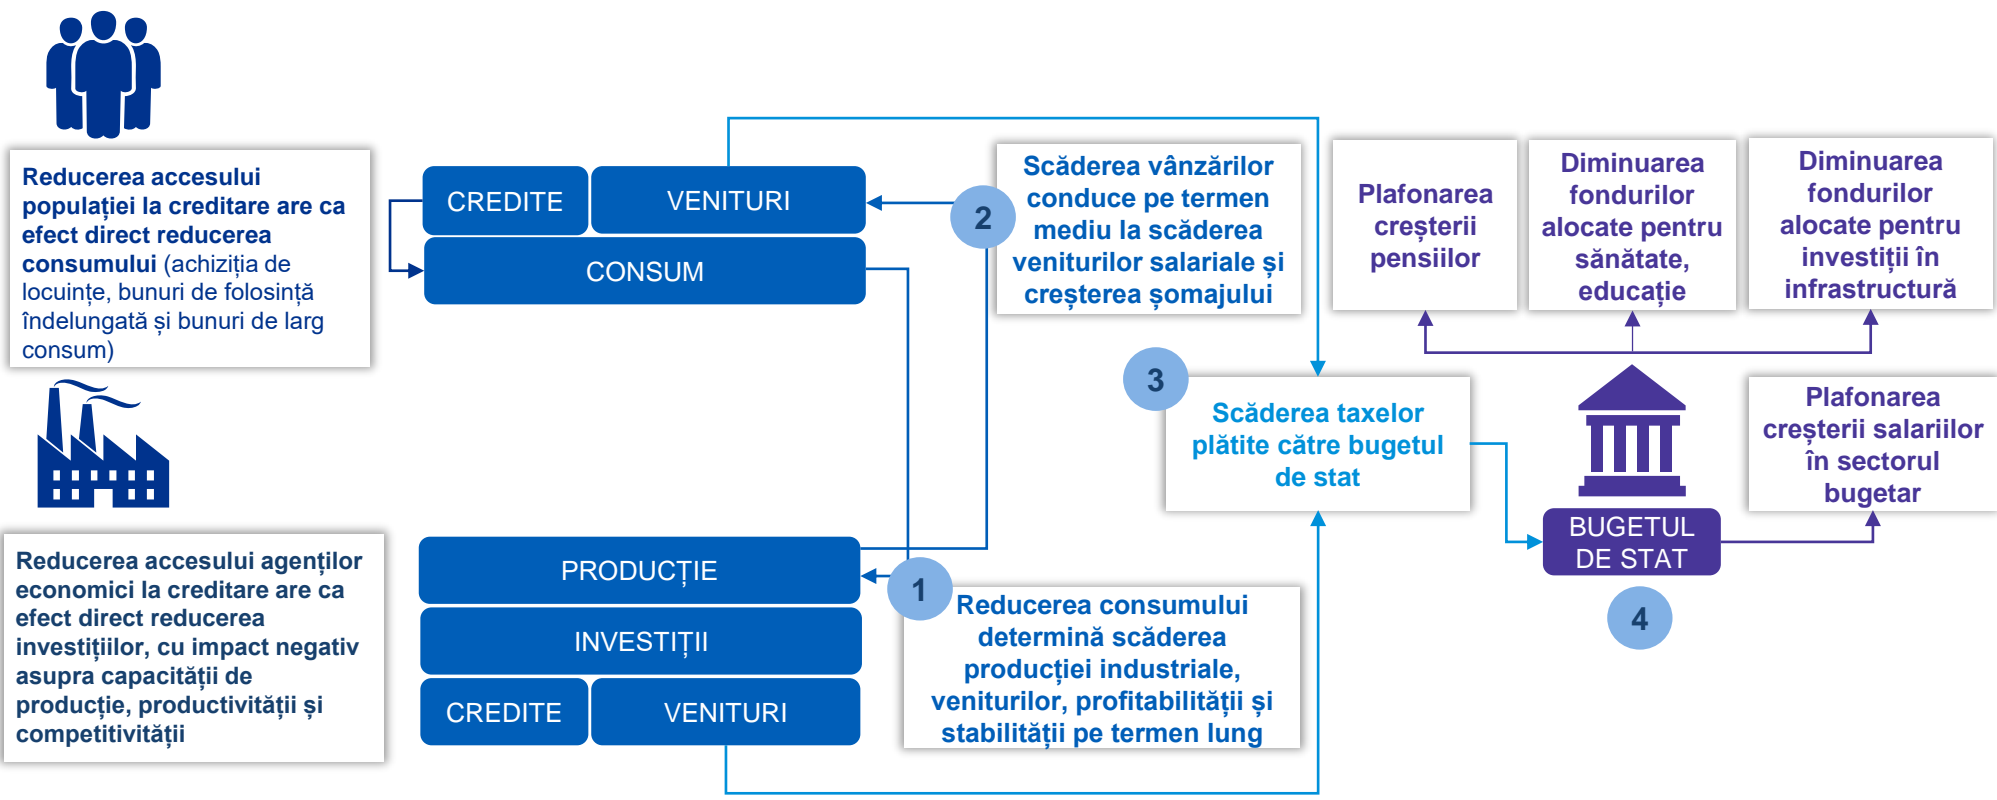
Reducerea accesului populației la creditare are ca efect direct reducerea consumului (achiziția de locuințe, bunuri de folosință îndelungată și bunuri de larg consum)

CREDITE

VENITURI

CONSUM

2

Scăderea vânzărilor conduce pe termen mediu la scăderea veniturilor salariale și creșterea șomajului

Plafonarea creșterii pensiilor

Diminuarea fondurilor alocate pentru sănătate, educație

Diminuarea fondurilor alocate pentru investiții în infrastructură

3

Scăderea taxelor plătite către bugetul de stat

Plafonarea creșterii salariilor în sectorul bugetar

BUGETUL DE STAT

4

Reducerea accesului agenților economici la creditare are ca efect direct reducerea investițiilor, cu impact negativ asupra capacității de producție, productivității și competitivității

PRODUCȚIE

INVESTIȚII

CREDITE

VENITURI

1

Reducerea consumului determină scăderea producției industriale, veniturilor, profitabilității și stabilității pe termen lung